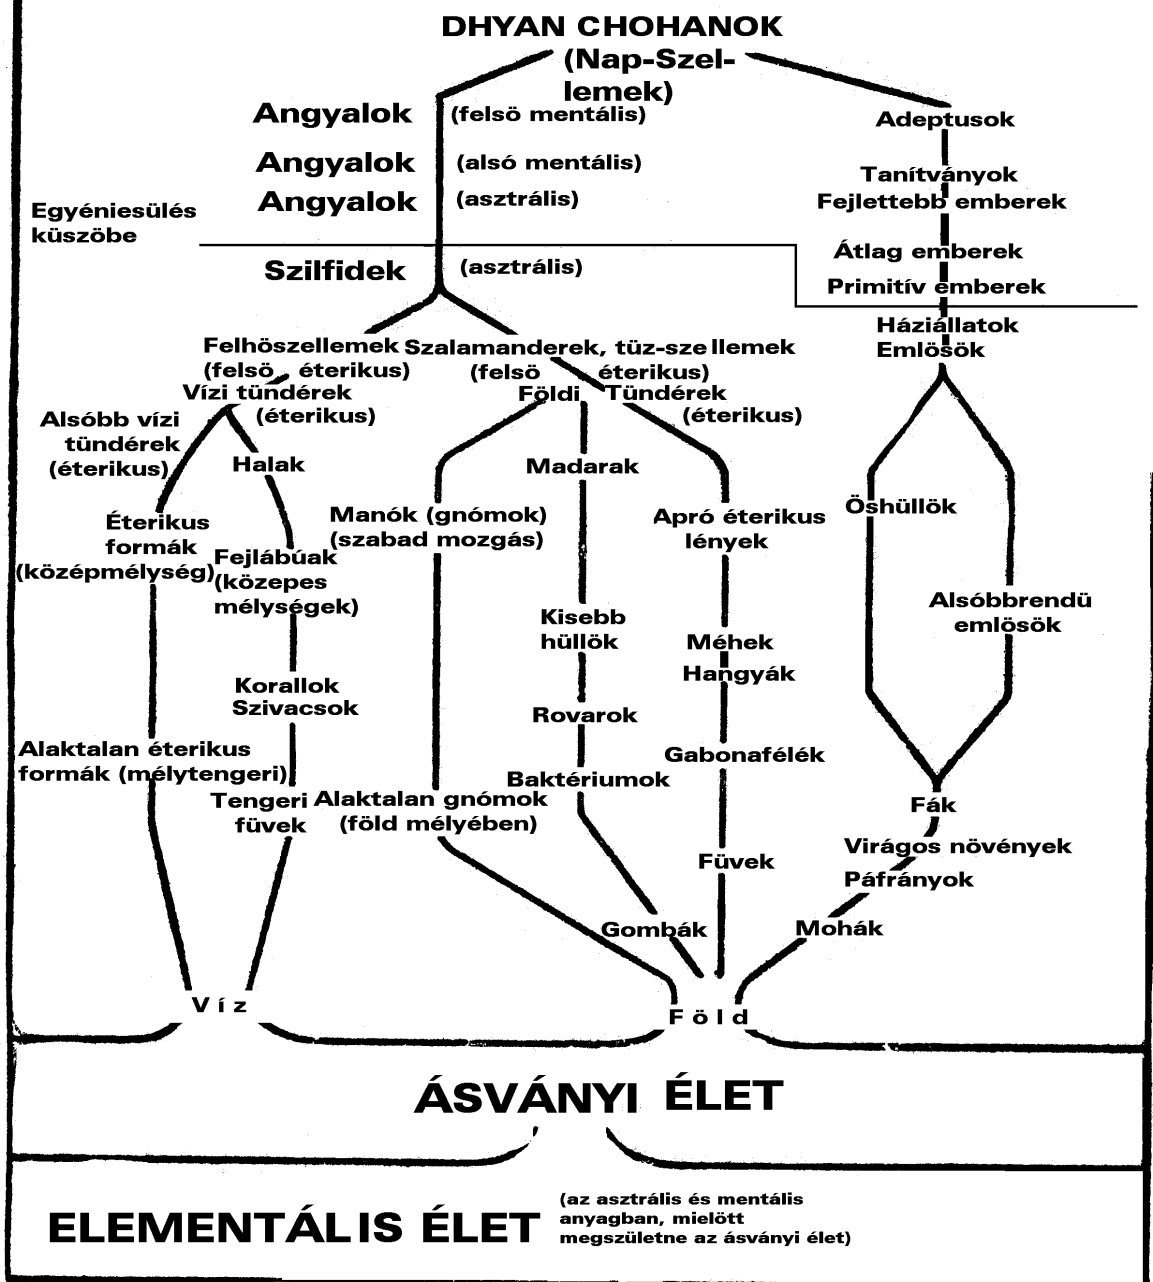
DHYAN CHOHANOK (Nap-Szellemek)

Angyalok (felsö mentális)
Angyalok (alsó mentális)
Angyalok (asztrális)

Egyéniesülés küszöbe

Szilfidek (asztrális)

Adeptusok
Tanítványok
Fejlettebb emberek
Átlag emberek
Primitív emberek
Háziállatok
Emlösök

Felhöszellemek (felsö éterikus)
Szalamanderek, tüz-szellemek (felsö éterikus)
Vízi tündérek (éterikus)
Földi Tündérek (éterikus)

Alsóbb vízi tündérek (éterikus)
Halak
Éterikus formák (középmélység)
Fejlábúak (közepes mélységek)
Korallok
Szivacsok
Alaktalan éterikus formák (mélytengeri)
Tengeri füvek

Manók (gnómok) (szabad mozgás)
Alaktalan gnómok (föld mélyében)

Madarak
Kisebb hüllök
Rovarok
Baktériumok
Gombák

Apró éterikus lények
Méhek
Hangyák
Gabonafélék
Füvek

Öshüllök
Alsóbbrendü emlösök
Fák
Virágos növények
Páfrányok
Mohák

V í z
F ö l d

ÁSVÁNYI ÉLET

ELEMENTÁLIS ÉLET (az asztrális és mentális anyagban, mielött megszületne az ásványi élet)